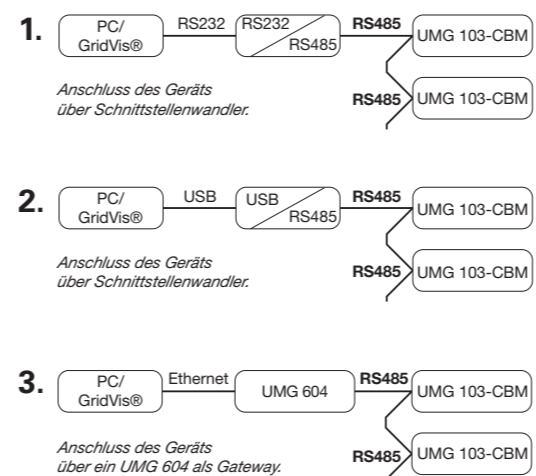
1. PC/ GridVis® RS232 RS232 RS485 RS485 UMG 103-CBM

Anschluss des Geräts über Schnittstellenwandler.

RS485 UMG 103-CBM

2. PC/ GridVis® USB USB RS485 RS485 UMG 103-CBM

Anschluss des Geräts über Schnittstellenwandler.

RS485 UMG 103-CBM

3. PC/ GridVis® Ethernet UMG 604 RS485 UMG 103-CBM

Anschluss des Geräts über ein UMG 604 als Gateway.

RS485 UMG 103-CBM